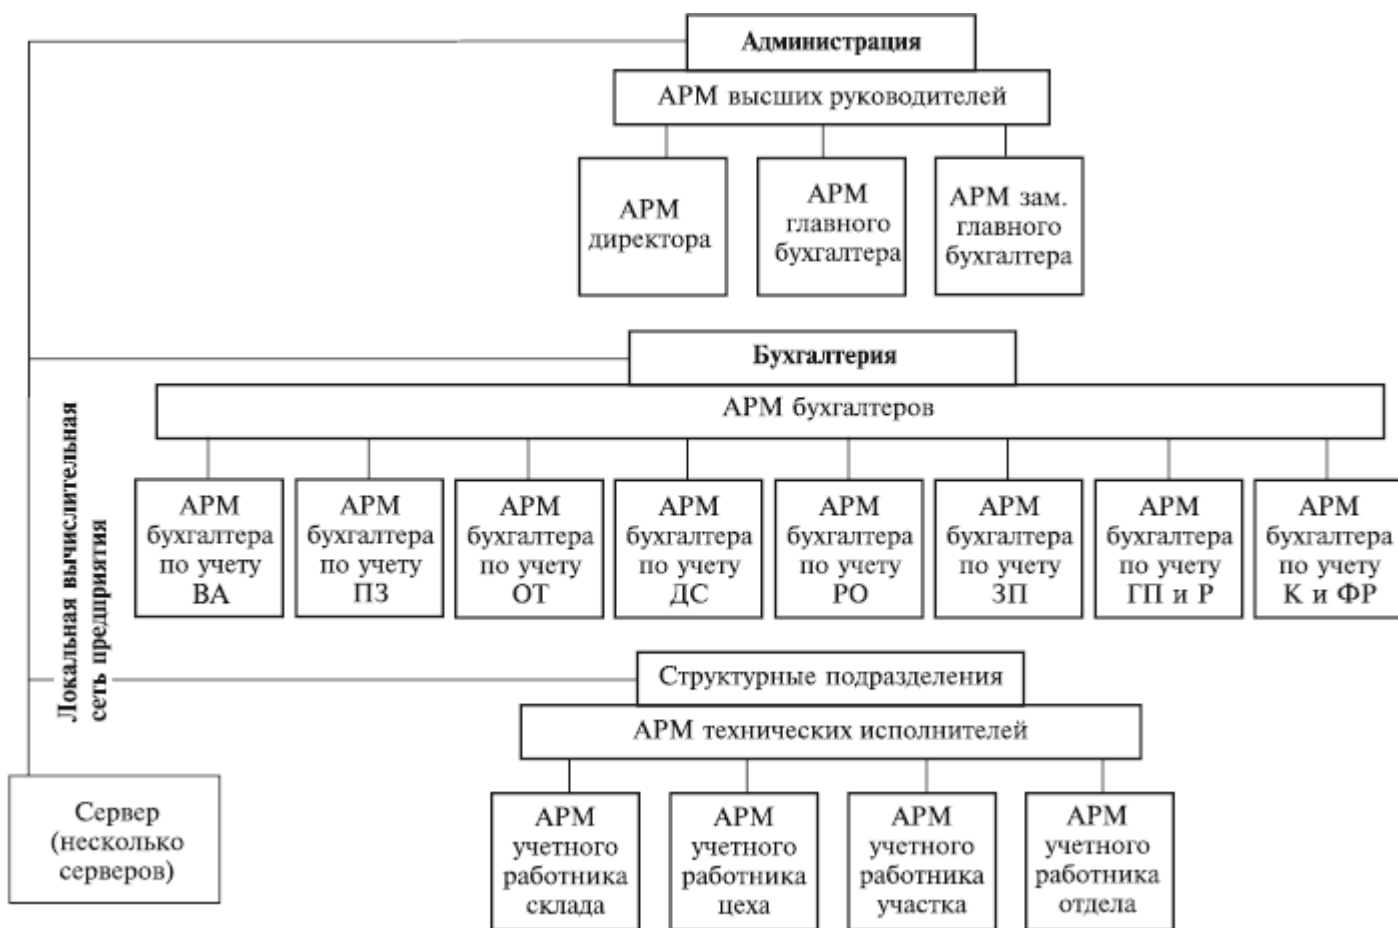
Администрация

АРМ высших руководителей

АРМ директора

АРМ главного бухгалтера

АРМ зам. главного бухгалтера

Бухгалтерия

АРМ бухгалтеров

АРМ бухгалтера по учету ВА

АРМ бухгалтера по учету ПЗ

АРМ бухгалтера по учету ОТ

АРМ бухгалтера по учету ДС

АРМ бухгалтера по учету РО

АРМ бухгалтера по учету ЗП

АРМ бухгалтера по учету ГП и Р

АРМ бухгалтера по учету К и ФР

Локальная вычислительная сеть предприятия

Структурные подразделения

АРМ технических исполнителей

Сервер (несколько серверов)

АРМ учетного работника склада

АРМ учетного работника цеха

АРМ учетного работника участка

АРМ учетного работника отдела